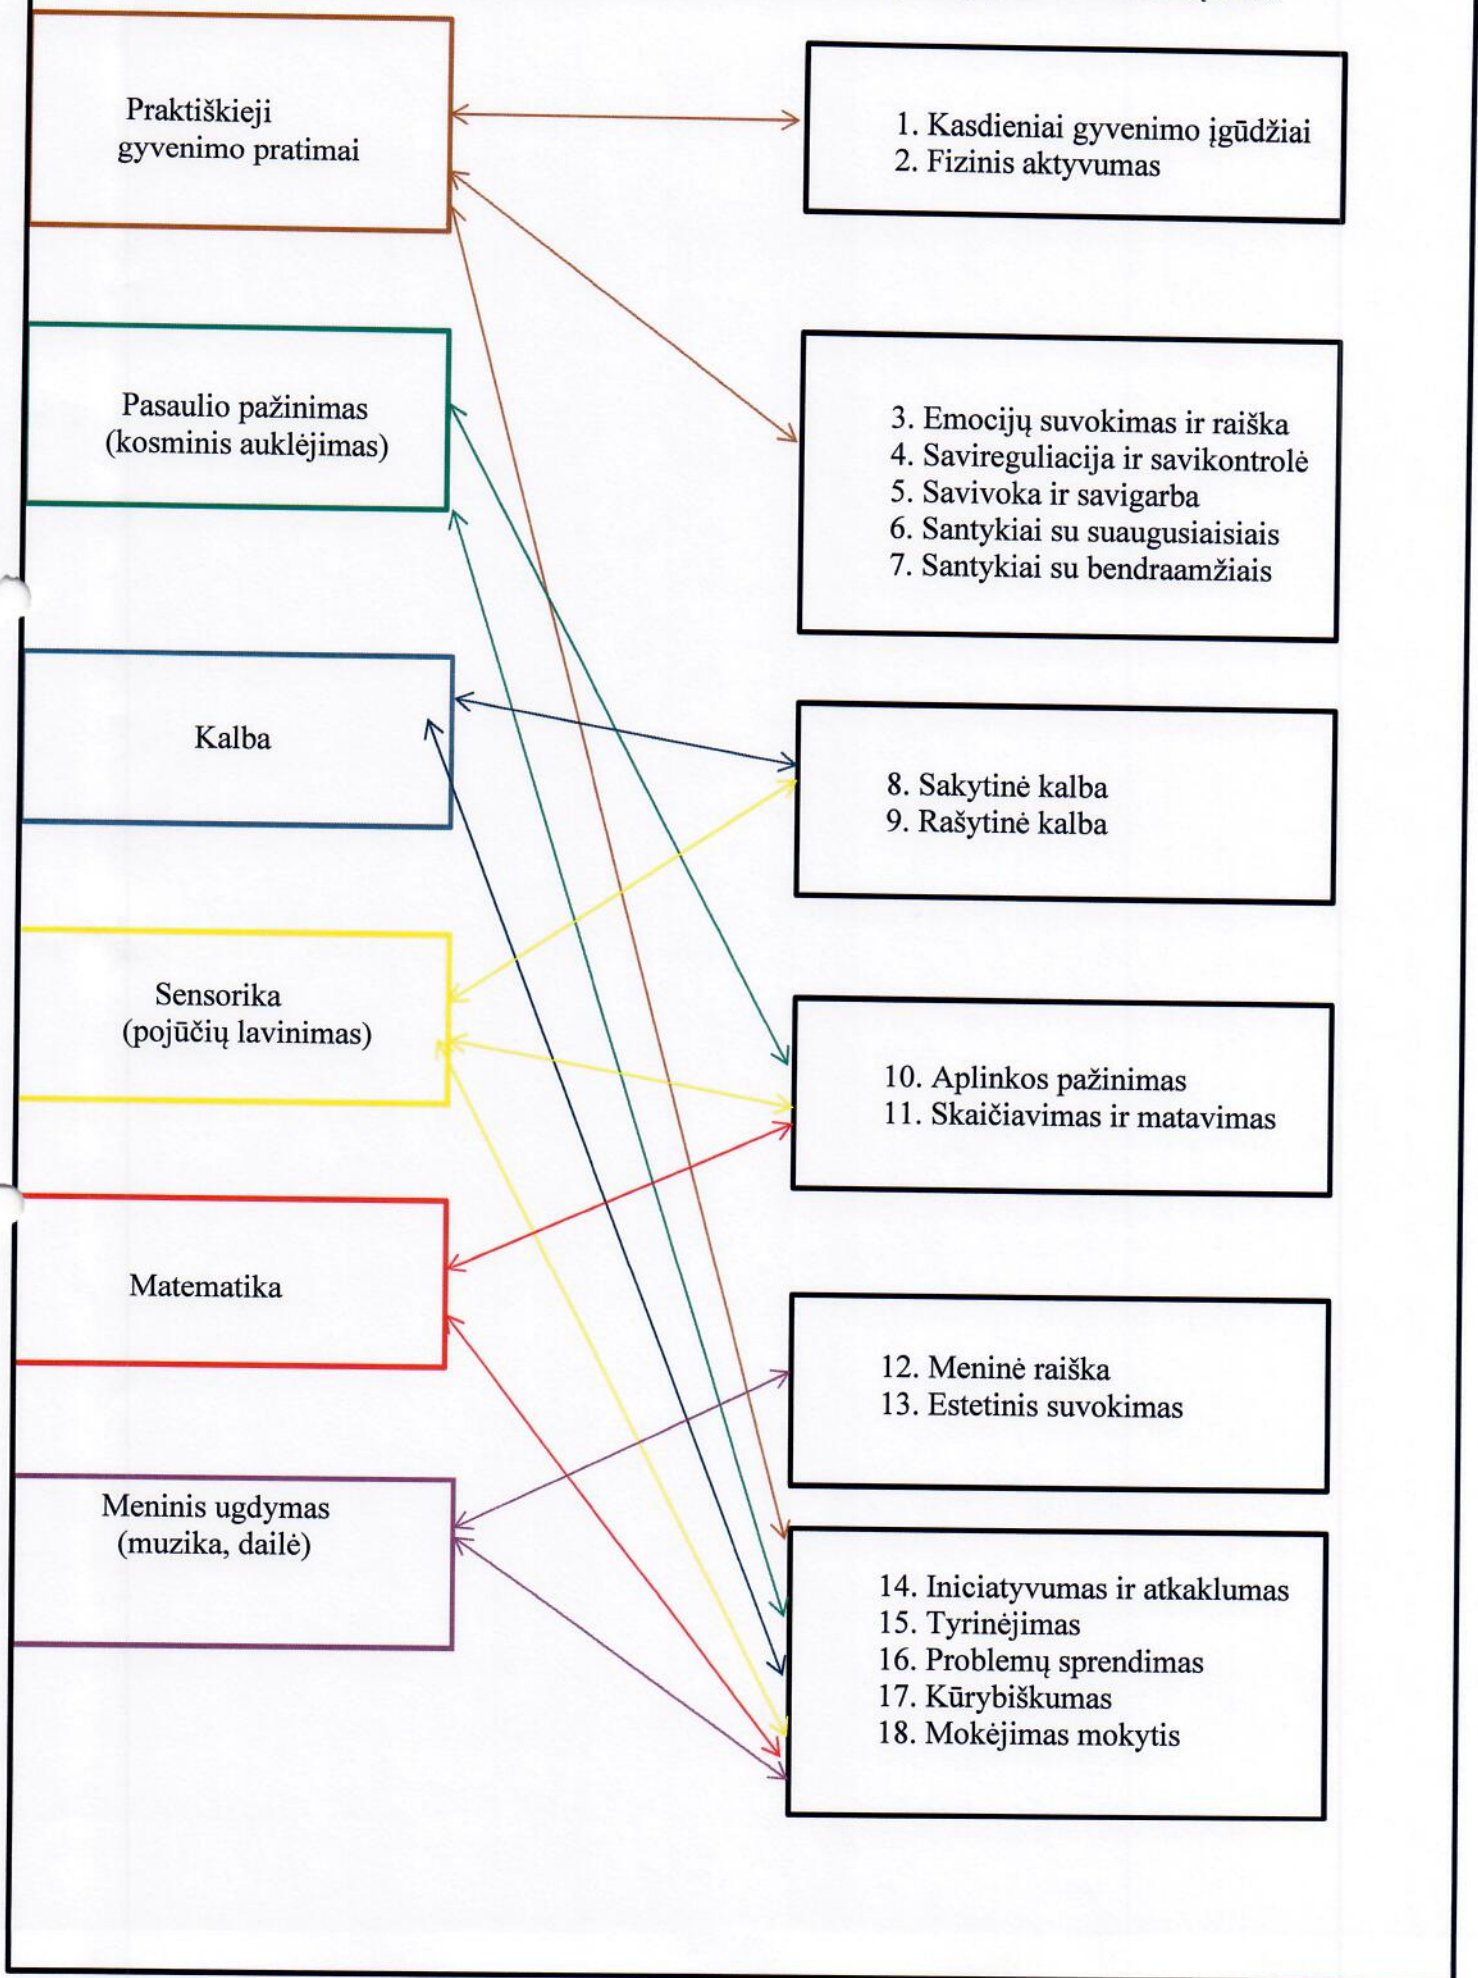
Praktiškieji gyvenimo pratimai

1. Kasdieniai gyvenimo įgūdžiai
2. Fizinis aktyvumas

Pasaulio pažinimas (kosminis auklėjimas)

3. Emocijų suvokimas ir raiška
4. Savireguliacija ir savikontrolė
5. Savivoka ir savigarba
6. Santykiai su suaugusiaisiais
7. Santykiai su bendraamžiais

Kalba

8. Sakytinė kalba
9. Rašytinė kalba

Sensorika (pojūčių lavinimas)

10. Aplinkos pažinimas
11. Skaičiavimas ir matavimas

Matematika

12. Meninė raiška
13. Estetinis suvokimas

Meninis ugdymas (muzika, dailė)

14. Iniciatyvumas ir atkaklumas
15. Tyrinėjimas
16. Problemų sprendimas
17. Kūrybiškumas
18. Mokėjimas mokytis